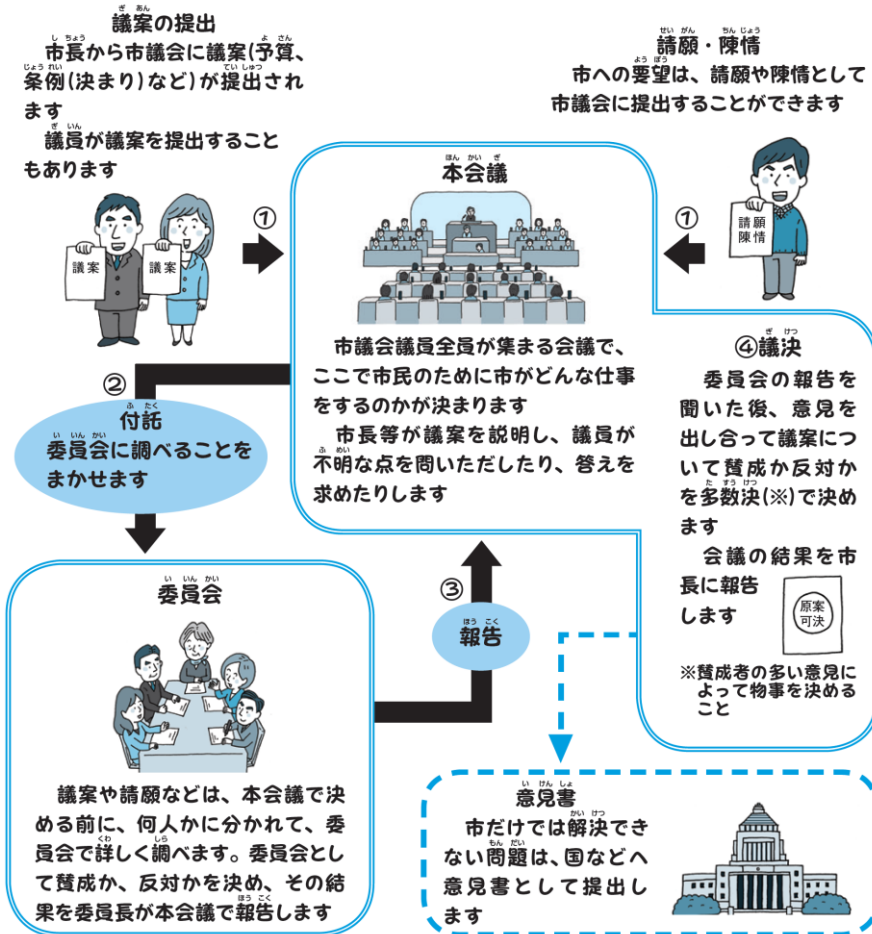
議案の提出
市長から市議会に議案(予算、条例(決まり)など)が提出されます
議員が議案を提出することもあります

議案　議案

①

請願・陳情
市への要望は、請願や陳情として市議会に提出することができます

①

請願陳情

本会議

市議会議員全員が集まる会議で、ここで市民のために市がどんな仕事をするのかが決まります
市長等が議案を説明し、議員が不明な点を問いただしたり、答えを求めたりします

②
付託
委員会に調べることをまかせます

④議決
委員会の報告を聞いた後、意見を出し合って議案について賛成か反対かを多数決(※)で決めます
会議の結果を市長に報告します

原案可決

※賛成者の多い意見によって物事を決めること

③
報告

委員会

議案や請願などは、本会議で決める前に、何人かに分かれて、委員会で詳しく調べます。委員会として賛成か、反対かを決め、その結果を委員長が本会議で報告します

意見書
市だけでは解決できない問題は、国などへ意見書として提出します